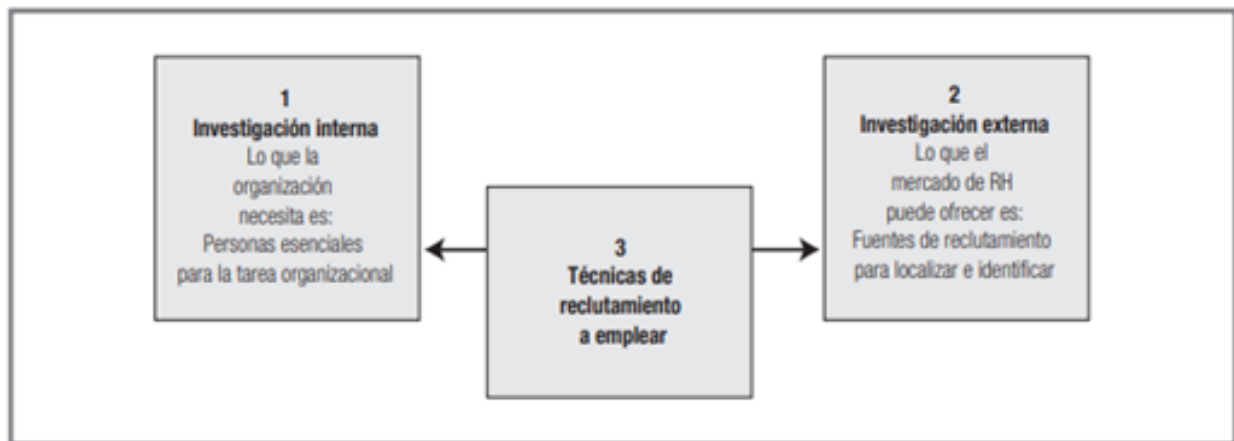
1
Investigación interna
Lo que la organización necesita es:
Personas esenciales para la tarea organizacional

3
Técnicas de reclutamiento a emplear

2
Investigación externa
Lo que el mercado de RH puede ofrecer es:
Fuentes de reclutamiento para localizar e identificar